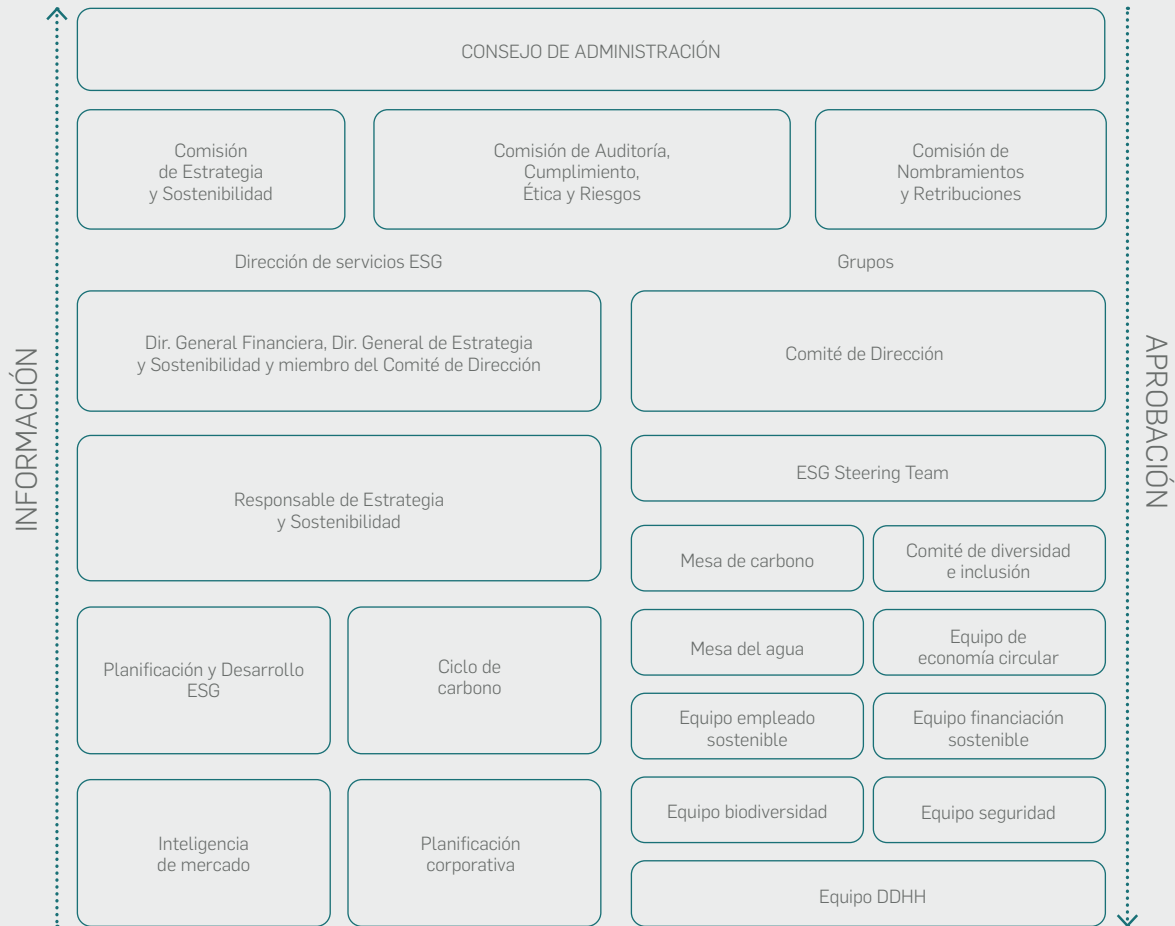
INFORMACIÓN

CONSEJO DE ADMINISTRACIÓN

Comisión de Estrategia y Sostenibilidad

Comisión de Auditoría, Cumplimiento, Ética y Riesgos

Comisión de Nombramientos y Retribuciones

Dirección de servicios ESG

Grupos

Dir. General Financiera, Dir. General de Estrategia y Sostenibilidad y miembro del Comité de Dirección

Comité de Dirección

ESG Steering Team

Responsable de Estrategia y Sostenibilidad

Mesa de carbono

Comité de diversidad e inclusión

Mesa del agua

Equipo de economía circular

Planificación y Desarrollo ESG

Ciclo de carbono

Equipo empleado sostenible

Equipo financiación sostenible

Equipo biodiversidad

Equipo seguridad

Inteligencia de mercado

Planificación corporativa

Equipo DDHH

APROBACIÓN